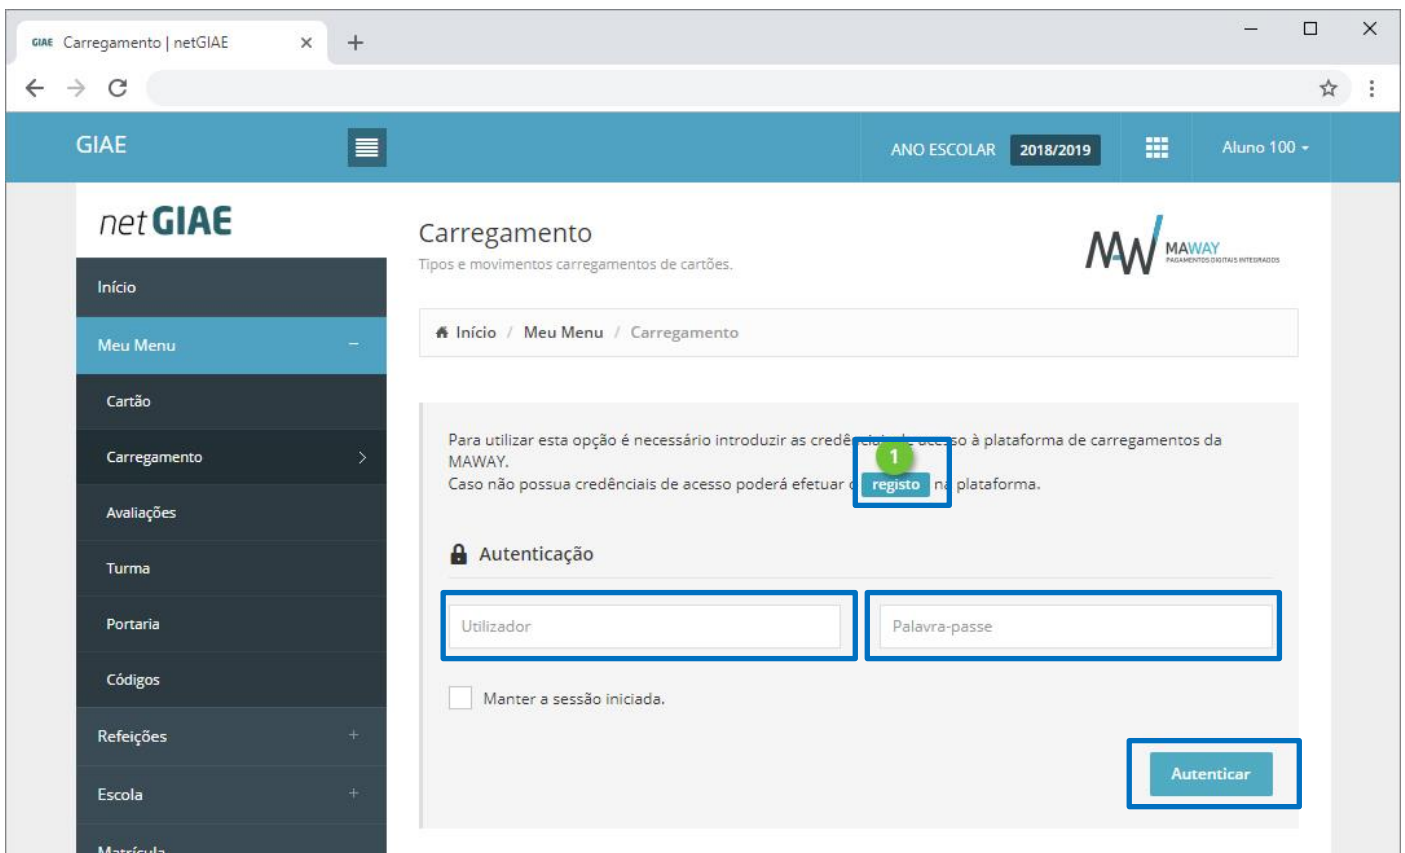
GIAE Carregamento | netGIAE

GIAE

ANO ESCOLAR 2018/2019

Aluno 100

netGIAE

Início

Meu Menu

Cartão

Carregamento

Avaliações

Turma

Portaria

Códigos

Refeições

Escola

Matrícula

Carregamento

Tipos e movimentos carregamentos de cartões.

MAWAY PAGAMENTOS DIGITAIS INTEGRADOS

Início / Meu Menu / Carregamento

Para utilizar esta opção é necessário introduzir as cred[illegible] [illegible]so à plataforma de carregamentos da MAWAY.
Caso não possua credênciais de acesso poderá efetuar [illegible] registo n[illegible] plataforma.

1

Autenticação

Utilizador

Palavra-passe

Manter a sessão iniciada.

Autenticar